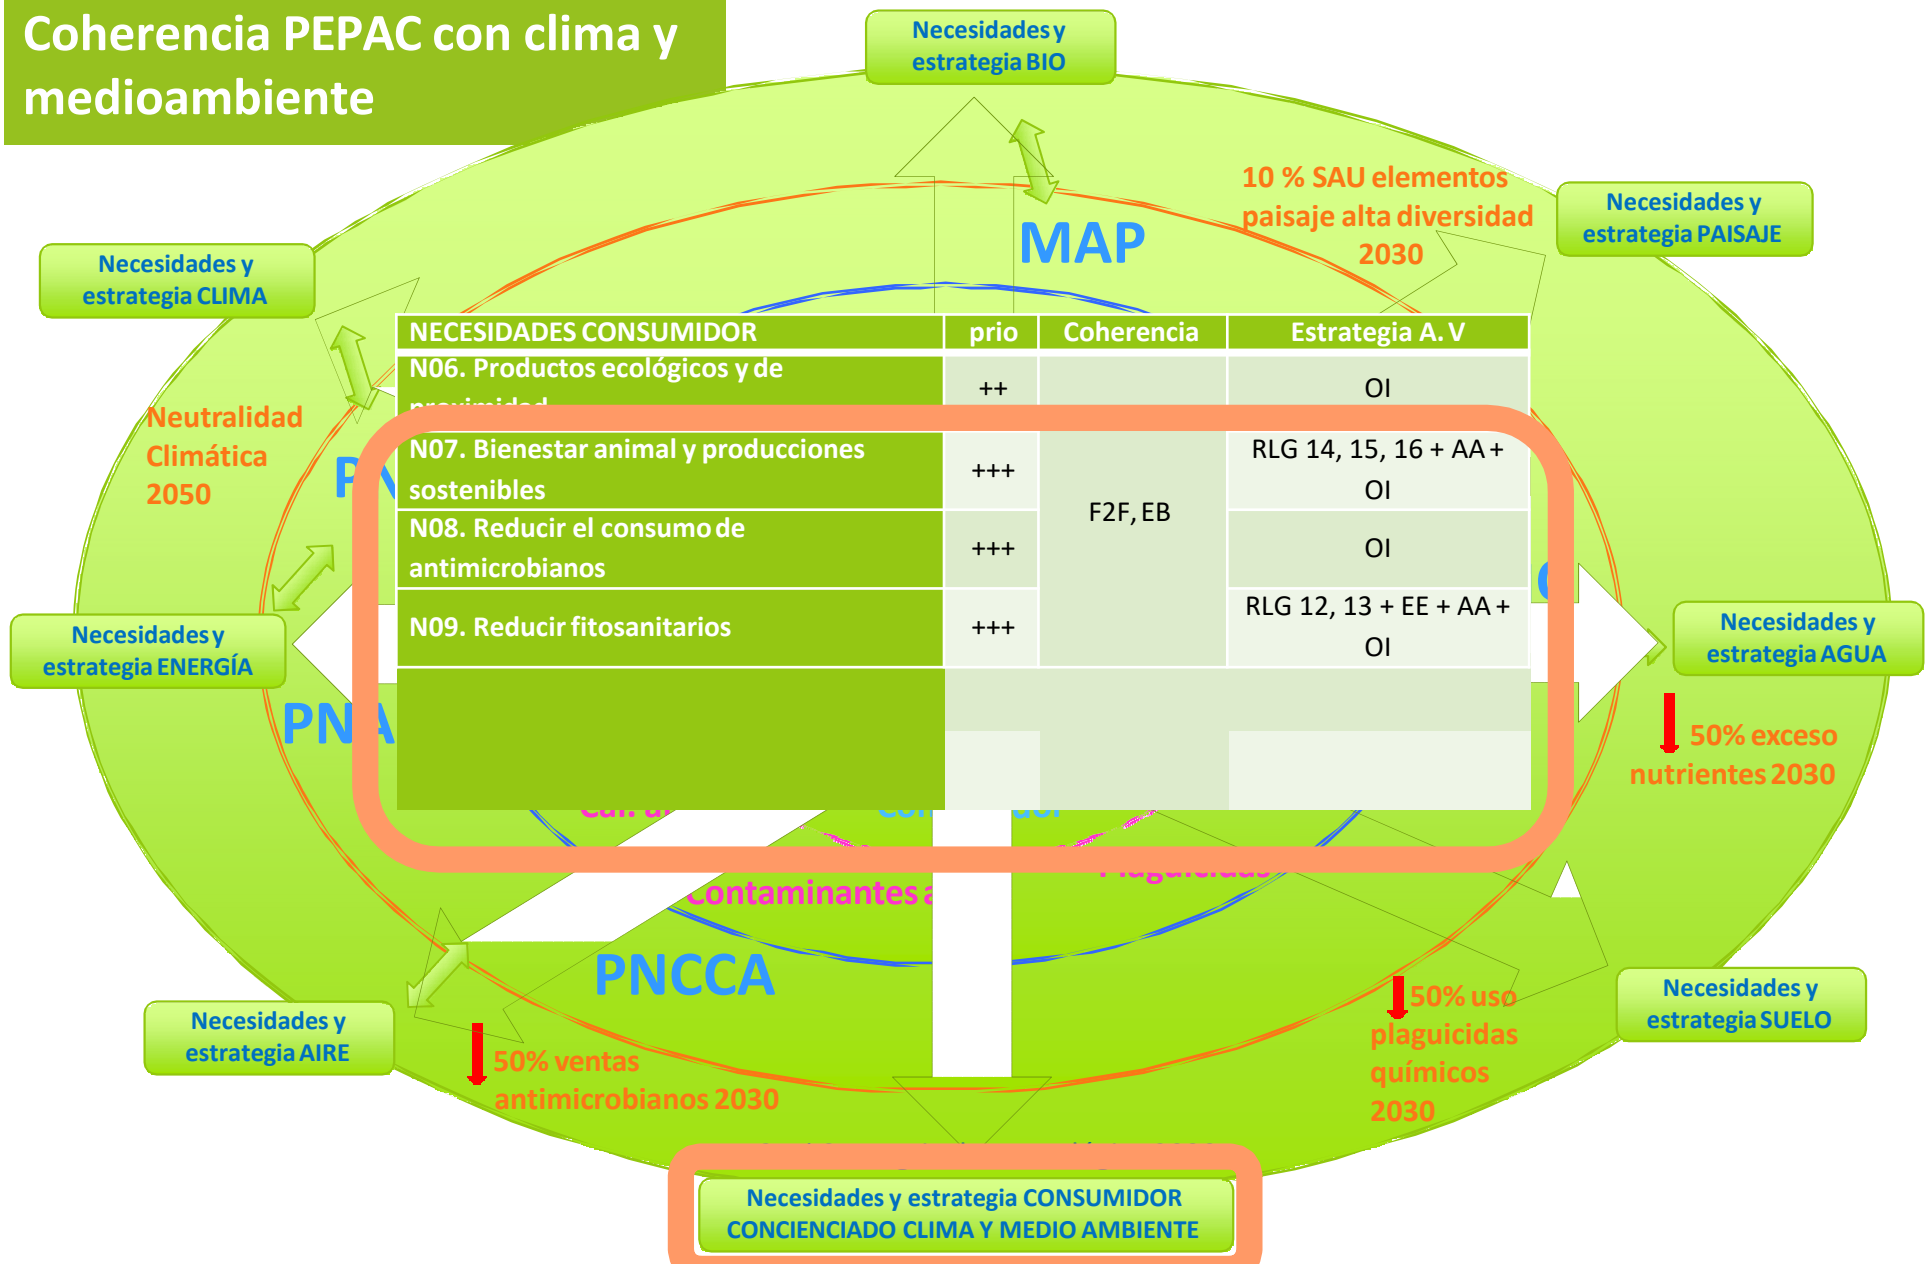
Coherencia PEPAC con clima y medioambiente

Necesidades y estrategia BIO

10 % SAU elementos paisaje alta diversidad 2030

Necesidades y estrategia PAISAJE

MAP

Necesidades y estrategia CLIMA

Neutralidad Climática 2050

| NECESIDADES CONSUMIDOR | prio | Coherencia | Estrategia A. V |
|---|---|---|---|
| N06. Productos ecológicos y de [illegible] | ++ | | OI |
| N07. Bienestar animal y producciones sostenibles | +++ | F2F, EB | RLG 14, 15, 16 + AA + OI |
| N08. Reducir el consumo de antimicrobianos | +++ | | OI |
| N09. Reducir fitosanitarios | +++ | | RLG 12, 13 + EE + AA + OI |

Necesidades y estrategia ENERGÍA

PN

Necesidades y estrategia AGUA

50% exceso nutrientes 2030

Contaminantes a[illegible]

PNCCA

Necesidades y estrategia AIRE

50% ventas antimicrobianos 2030

50% uso plaguicidas químicos 2030

Necesidades y estrategia SUELO

Necesidades y estrategia CONSUMIDOR CONCIENCIADO CLIMA Y MEDIO AMBIENTE